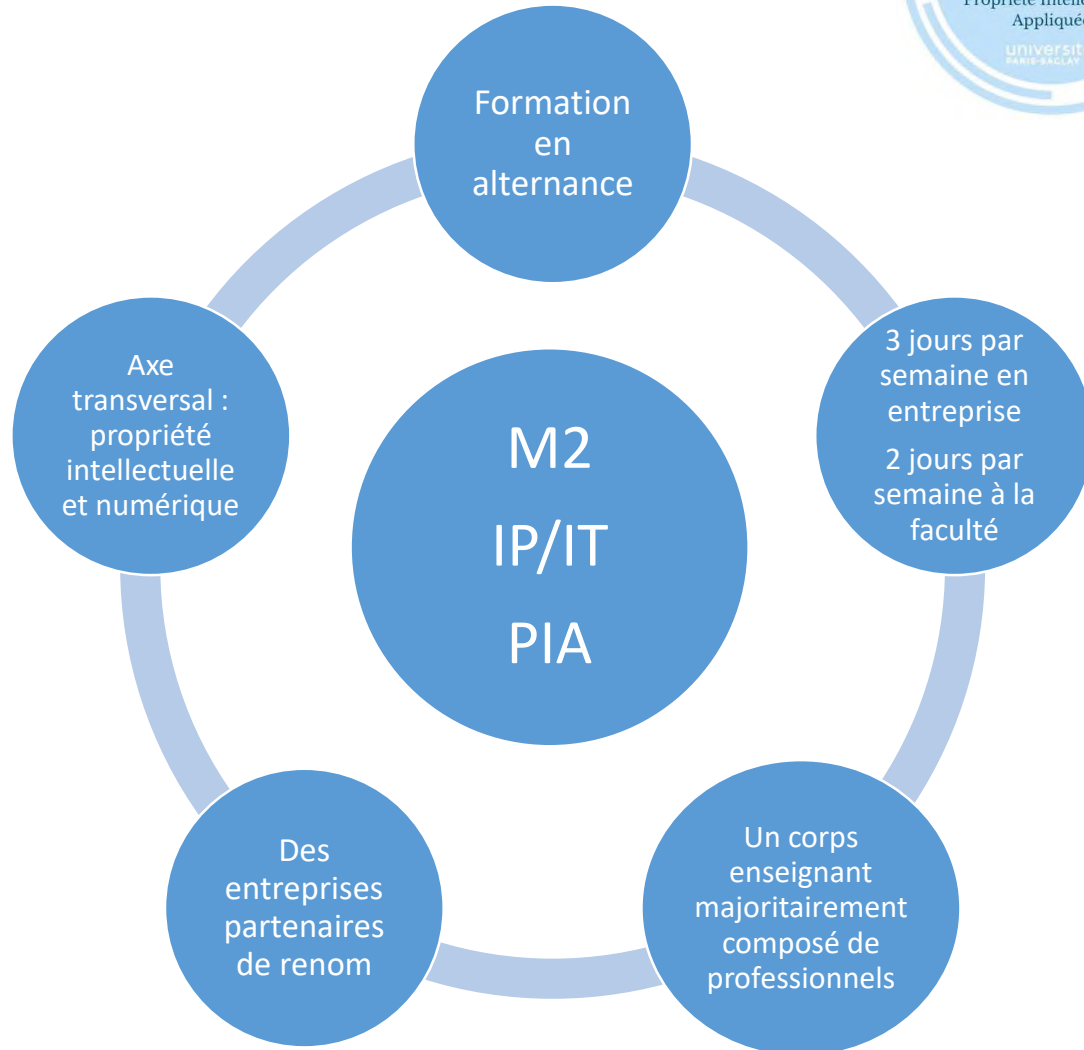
Propriété Intelle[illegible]
Appliqué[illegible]
universit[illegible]
PARIS-SACLAY

Formation en alternance

3 jours par semaine en entreprise

2 jours par semaine à la faculté

Un corps enseignant majoritairement composé de professionnels

Des entreprises partenaires de renom

Axe transversal : propriété intellectuelle et numérique

M2
IP/IT
PIA